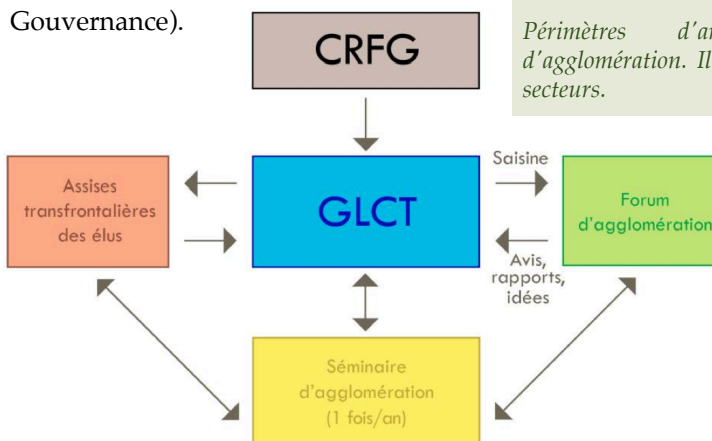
Gouvernance).

Périmètres d'ar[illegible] d'agglomération. Il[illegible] secteurs.

CRFG

Assises transfrontalières des élus

GLCT

Saisine

Forum d'agglomération

Avis, rapports, idées

Séminaire d'agglomération (1 fois/an)